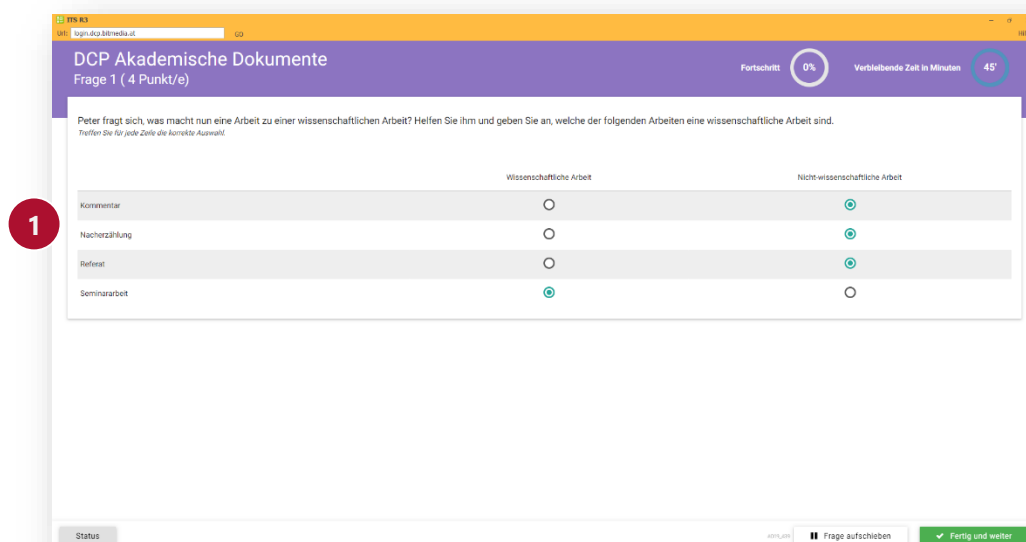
TTS 8.3
Url: login.dcp.bitmedia.at GO

DCP Akademische Dokumente
Frage 1 ( 4 Punkt/e)

Fortschritt 0%
Verbleibende Zeit in Minuten 45'

Peter fragt sich, was macht nun eine Arbeit zu einer wissenschaftlichen Arbeit? Helfen Sie ihm und geben Sie an, welche der folgenden Arbeiten eine wissenschaftliche Arbeit sind.
Treffen Sie für jede Zeile die korrekte Auswahl.

1

| | Wissenschaftliche Arbeit | Nicht-wissenschaftliche Arbeit |
|---|---|---|
| Kommentar | ○ | ◉ |
| Nacherzählung | ○ | ◉ |
| Referat | ○ | ◉ |
| Seminararbeit | ◉ | ○ |

Status
Frage aufschieben
Fertig und weiter